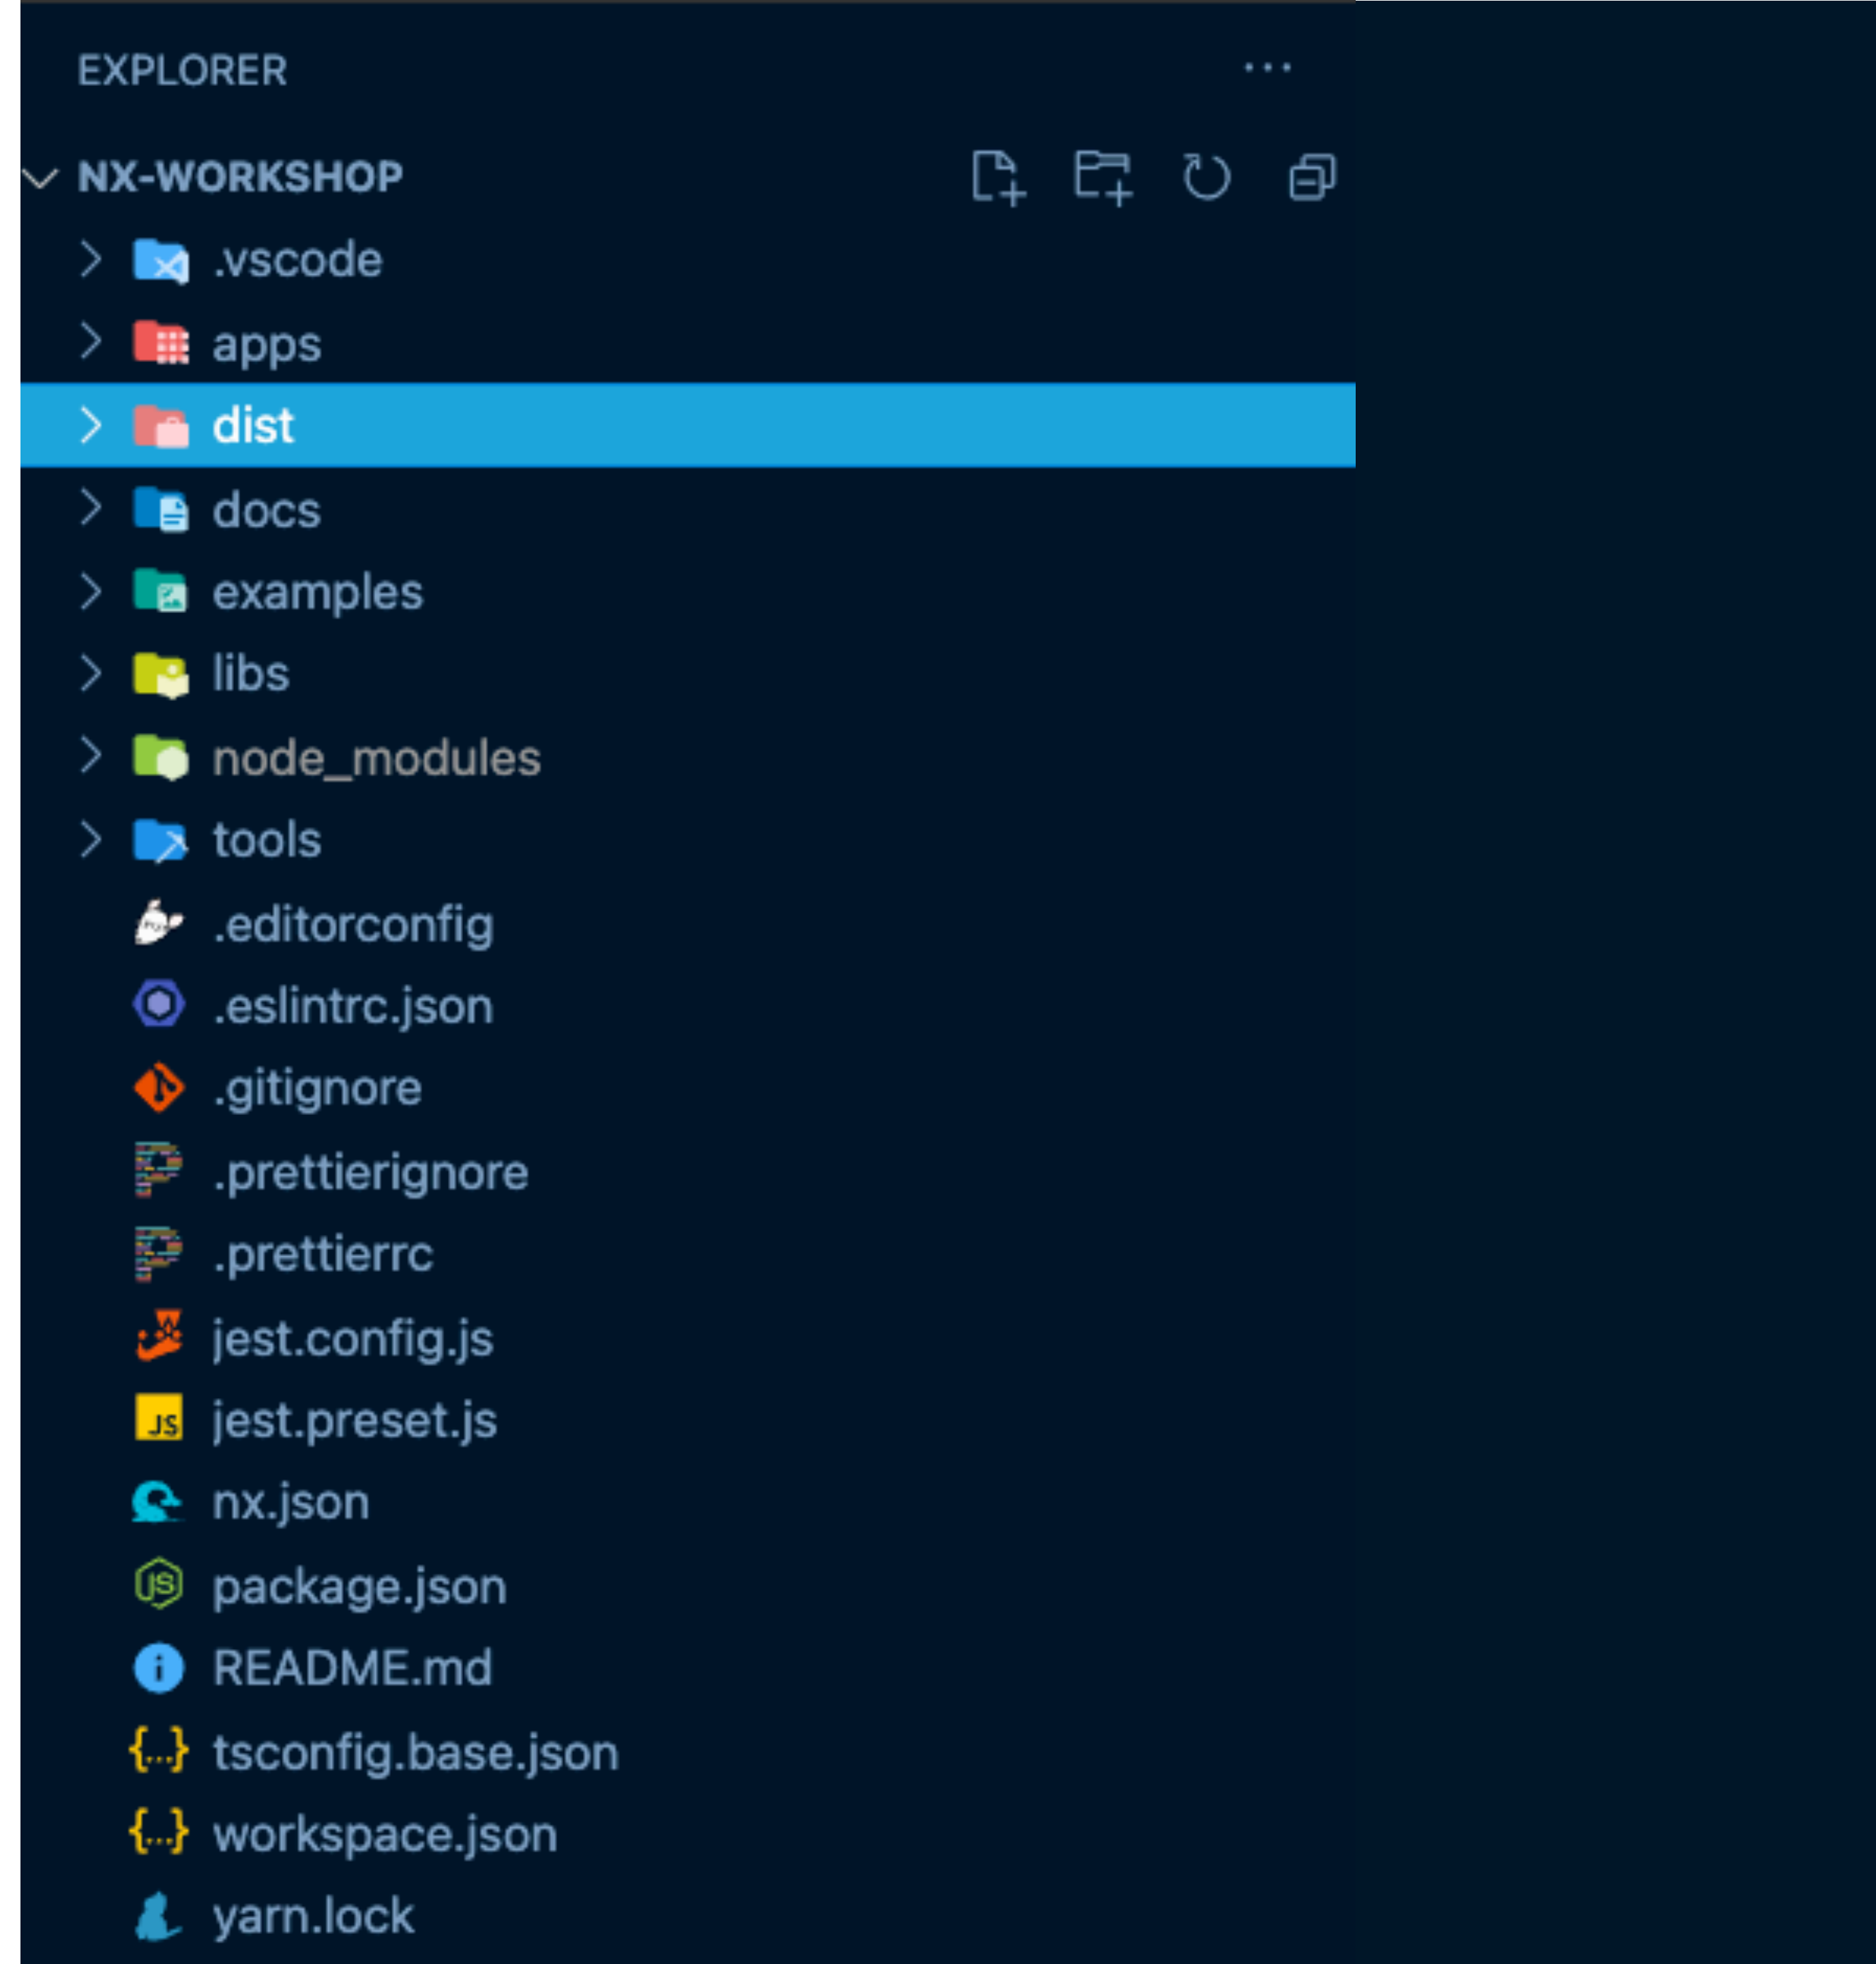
EXPLORER ...

NX-WORKSHOP

.vscode
apps
dist
docs
examples
libs
node_modules
tools
.editorconfig
.eslintrc.json
.gitignore
.prettierignore
.prettierrc
jest.config.js
jest.preset.js
nx.json
package.json
README.md
tsconfig.base.json
workspace.json
yarn.lock